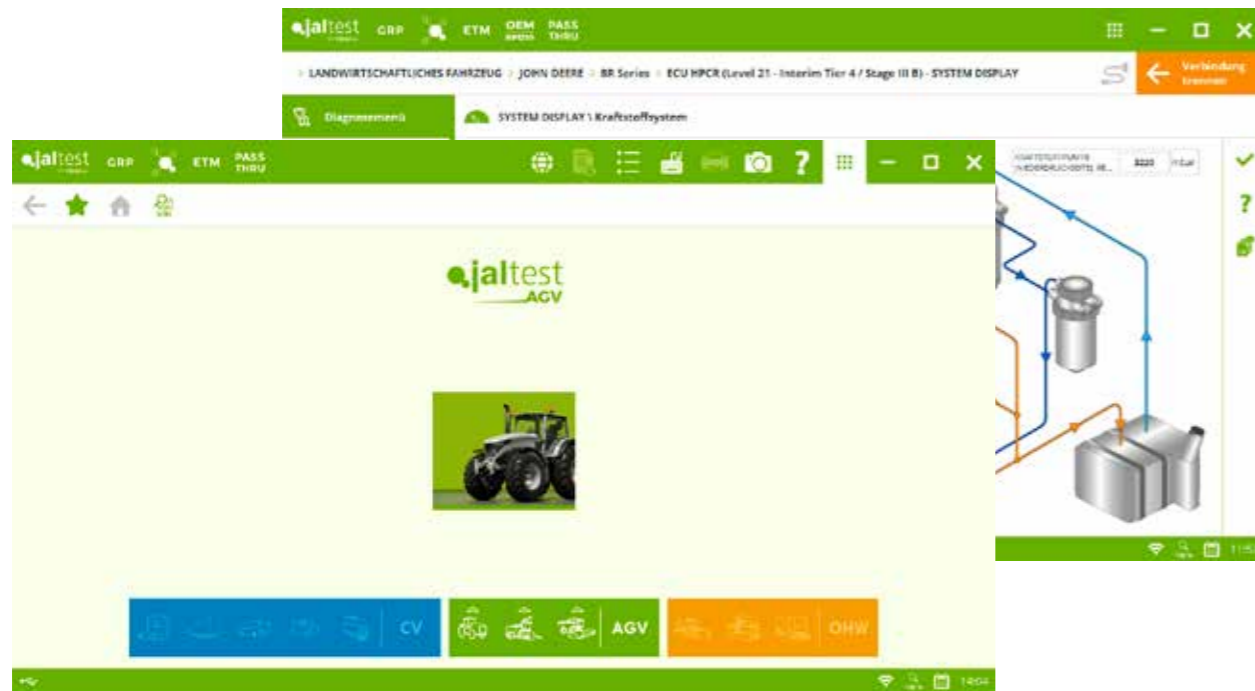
jaltest GRP ETM OEM PASS THRU

> LANDWIRTSCHAFTLICHES FAHRZEUG > JOHN DEERE > 8R Series > ECU HPCR (Level 21 - Interim Tier 4 / Stage III B) - SYSTEM DISPLAY

Verbindung trennen

Diagnosemenü

SYSTEM DISPLAY \ Kraftstoffsystem

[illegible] 8220 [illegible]

11:5

jaltest GRP ETM PASS THRU

jaltest AGV

CV

AGV

OHW

14:04